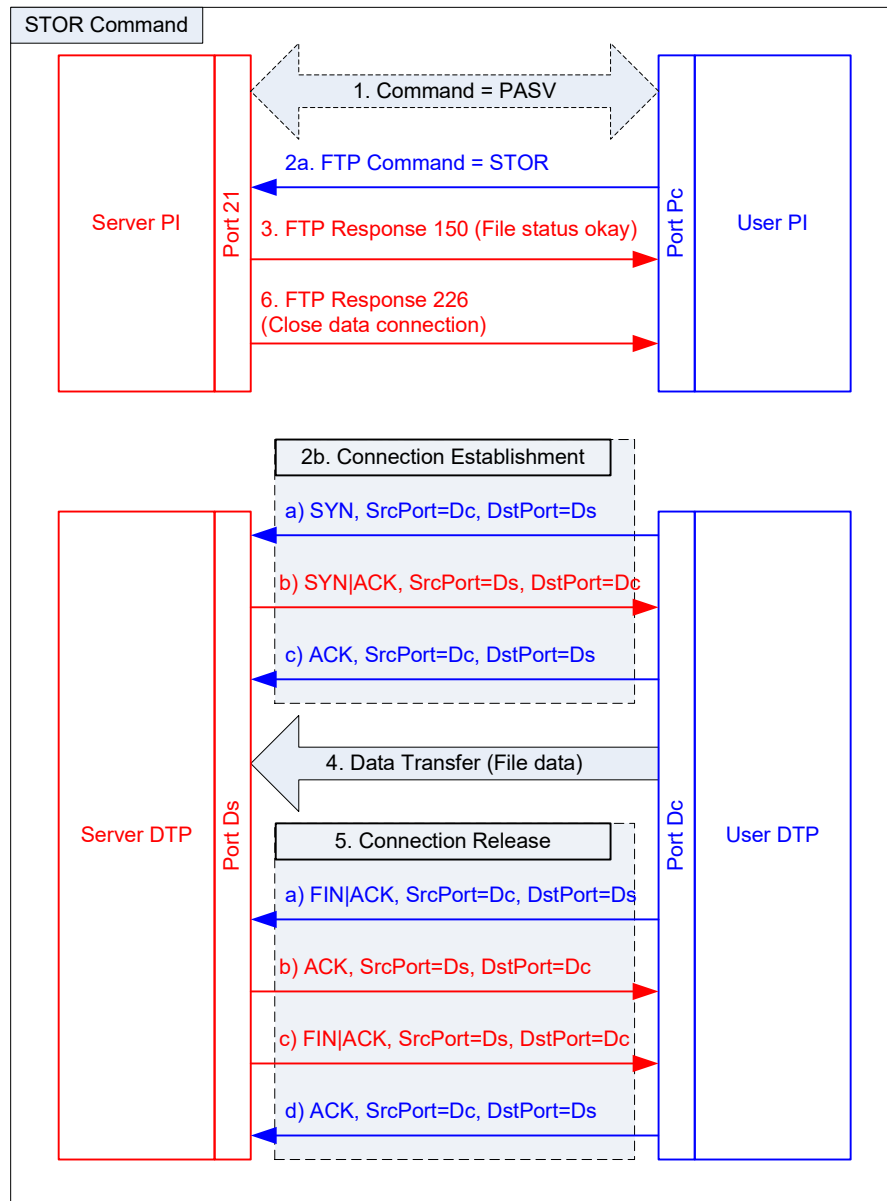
STOR Command

1. Command = PASV

2a. FTP Command = STOR

Server PI

Port 21

3. FTP Response 150 (File status okay)

Port Pc

User PI

6. FTP Response 226 (Close data connection)

2b. Connection Establishment

a) SYN, SrcPort=Dc, DstPort=Ds

b) SYN|ACK, SrcPort=Ds, DstPort=Dc

c) ACK, SrcPort=Dc, DstPort=Ds

4. Data Transfer (File data)

Server DTP

Port Ds

5. Connection Release

Port Dc

User DTP

a) FIN|ACK, SrcPort=Dc, DstPort=Ds

b) ACK, SrcPort=Ds, DstPort=Dc

c) FIN|ACK, SrcPort=Ds, DstPort=Dc

d) ACK, SrcPort=Dc, DstPort=Ds